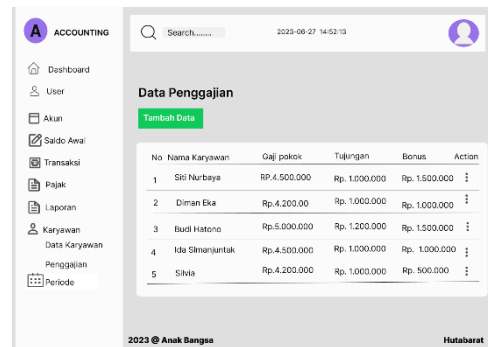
A ACCOUNTING

Dashboard
User
Akun
Saldo Awal
Transaksi
Pajak
Laporan
Karyawan
Data Karyawan
Penggajian
Periode

Search.......

2023-06-27 14:52:13

Data Penggajian

Tambah Data

| No | Nama Karyawan | Gaji pokok | Tujangan | Bonus | Action |
|---|---|---|---|---|---|
| 1 | Siti Nurbaya | RP.4.500.000 | Rp. 1.000.000 | Rp. 1.500.000 | ⋮ |
| 2 | Diman Eka | Rp.4.200.00 | Rp. 1.000.000 | Rp. 1.000.000 | ⋮ |
| 3 | Budi Hatono | Rp.5.000.000 | Rp. 1.200.000 | Rp. 1.500.000 | ⋮ |
| 4 | Ida Simanjuntak | Rp.4.500.000 | Rp. 1.000.000 | Rp. 1.000.000 | ⋮ |
| 5 | Silvia | Rp.4.200.000 | Rp. 1.000.000 | Rp. 500.000 | ⋮ |

2023 @ Anak Bangsa

Hutabarat